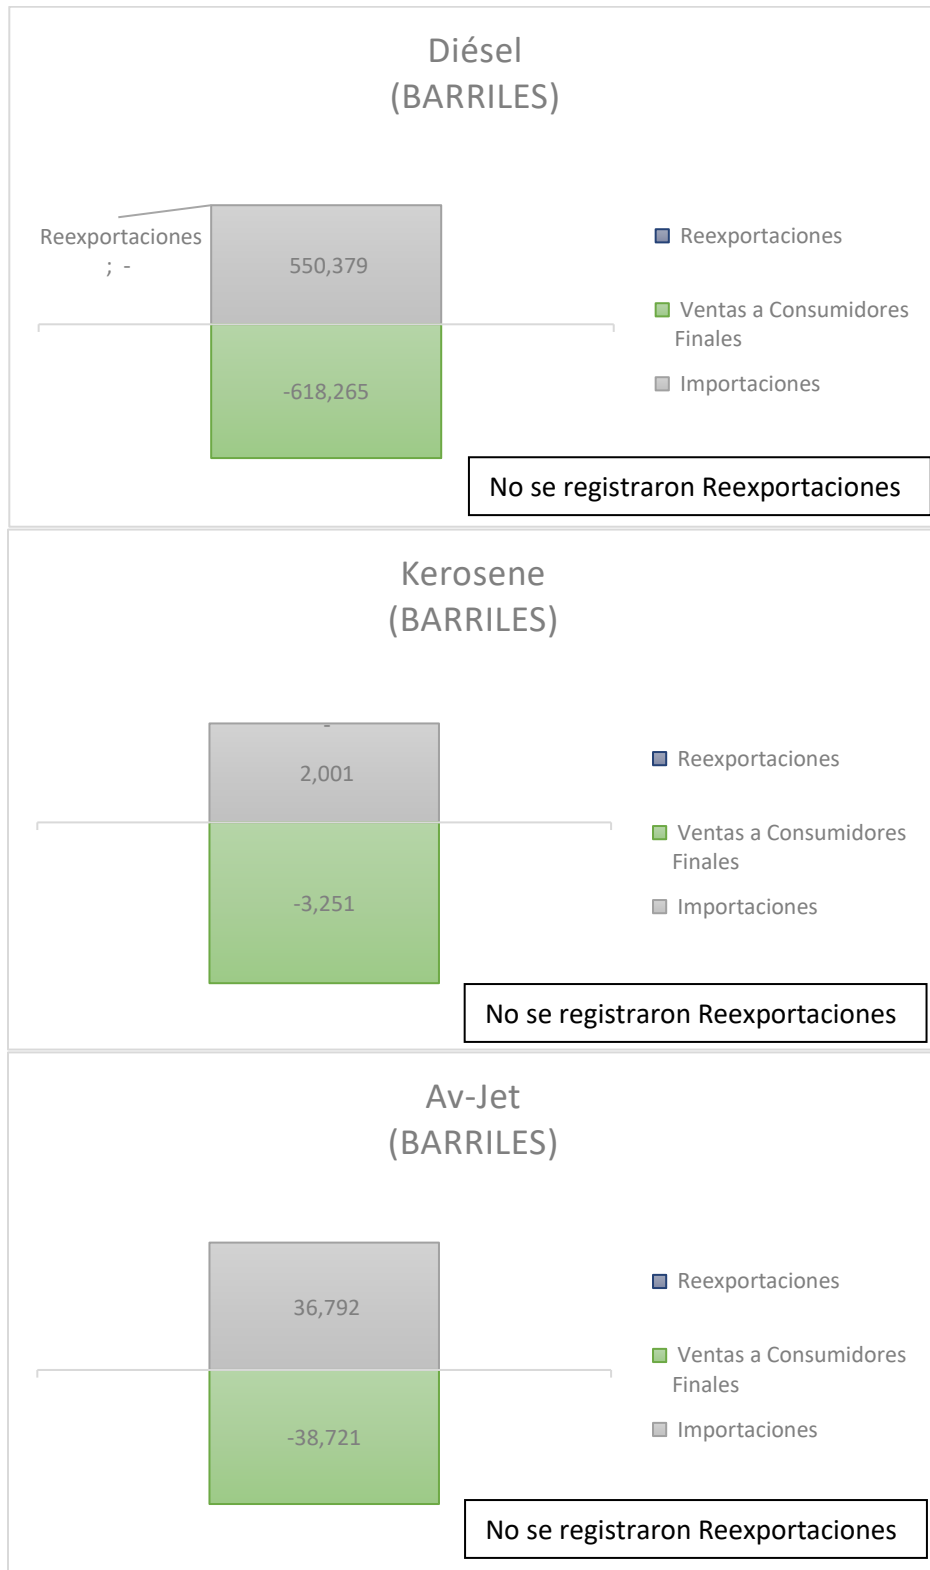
Diésel
(BARRILES)

Reexportaciones ; -

550,379

-618,265

Reexportaciones

Ventas a Consumidores Finales

Importaciones

No se registraron Reexportaciones

Kerosene
(BARRILES)

-

2,001

-3,251

Reexportaciones

Ventas a Consumidores Finales

Importaciones

No se registraron Reexportaciones

Av-Jet
(BARRILES)

36,792

-38,721

Reexportaciones

Ventas a Consumidores Finales

Importaciones

No se registraron Reexportaciones